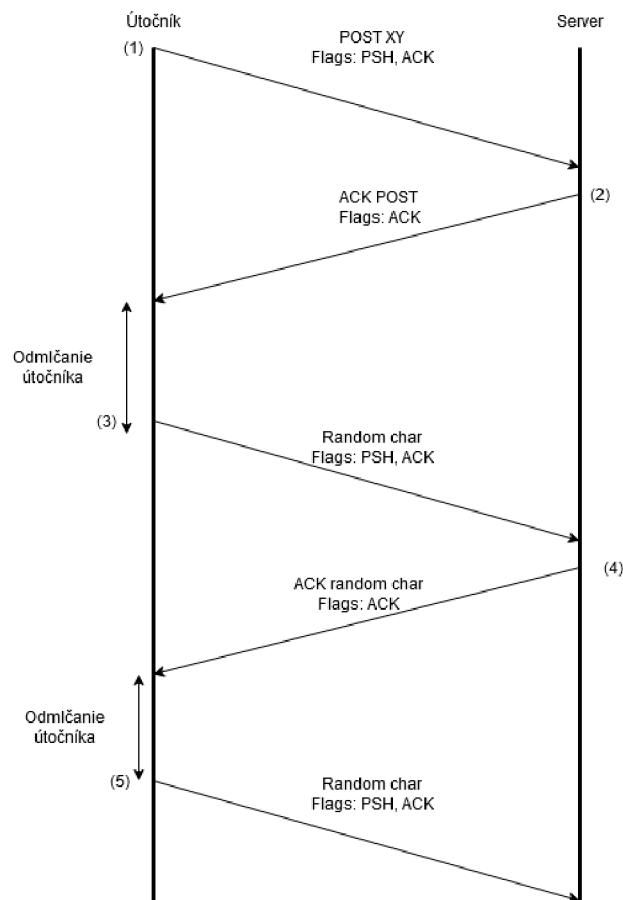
Útočník

Server

(1)

POST XY
Flags: PSH, ACK

(2)

ACK POST
Flags: ACK

Odmlčanie útočníka

(3)

Random char
Flags: PSH, ACK

(4)

ACK random char
Flags: ACK

Odmlčanie útočníka

(5)

Random char
Flags: PSH, ACK